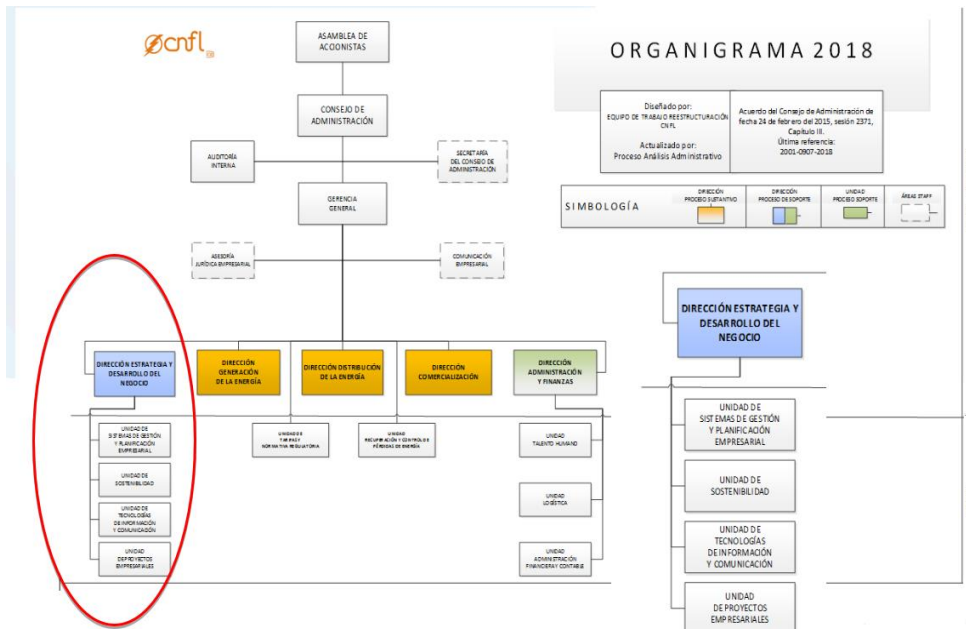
cnfl

ASAMBLEA DE ACCIONISTAS

CONSEJO DE ADMINISTRACIÓN

AUDITORÍA INTERNA

SECRETARÍA DEL CONSEJO DE ADMINISTRACIÓN

GERENCIA GENERAL

ASESORÍA JURÍDICA EMPRESARIAL

COMUNICACIÓN EMPRESARIAL

DIRECCIÓN ESTRATEGIA Y DESARROLLO DEL NEGOCIO

DIRECCIÓN GENERACIÓN DE LA ENERGÍA

DIRECCIÓN DISTRIBUCIÓN DE LA ENERGÍA

DIRECCIÓN COMERCIALIZACIÓN

DIRECCIÓN ADMINISTRACIÓN Y FINANZAS

UNIDAD DE SISTEMAS DE GESTIÓN Y PLANIFICACIÓN EMPRESARIAL

UNIDAD DE SOSTENIBILIDAD

UNIDAD DE TECNOLOGÍAS DE INFORMACIÓN Y COMUNICACIÓN

UNIDAD DE PROYECTOS EMPRESARIALES

UNIDAD DE TARIFAS Y NORMATIVA REGULATORIA

UNIDAD RECUPERACIÓN Y CONTROL DE PÉRDIDAS DE ENERGÍA

UNIDAD TALENTO HUMANO

UNIDAD LOGÍSTICA

UNIDAD ADMINISTRACIÓN FINANCIERA Y CONTABLE

ORGANIGRAMA 2018

Diseñado por:
EQUIPO DE TRABAJO REESTRUCTURACIÓN CNFL

Actualizado por:
Proceso Análisis Administrativo

Acuerdo del Consejo de Administración de fecha 24 de febrero del 2015, sesión 2371, Capítulo III.
Última referencia:
2001-0907-2018

SIMBOLOGÍA

DIRECCIÓN PROCESO SUSTANTIVO

DIRECCIÓN PROCESO DE SOPORTE

UNIDAD PROCESO SOPORTE

ÁREAS STAFF

DIRECCIÓN ESTRATEGIA Y DESARROLLO DEL NEGOCIO

UNIDAD DE SISTEMAS DE GESTIÓN Y PLANIFICACIÓN EMPRESARIAL

UNIDAD DE SOSTENIBILIDAD

UNIDAD DE TECNOLOGÍAS DE INFORMACIÓN Y COMUNICACIÓN

UNIDAD DE PROYECTOS EMPRESARIALES